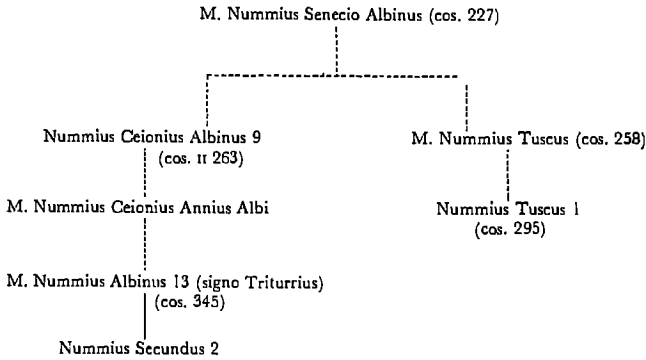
M. Nummius Senecio Albinus (cos. 227)

Nummius Ceionius Albinus 9 (cos. II 263)

M. Nummius Tuscus (cos. 258)

M. Nummius Ceionius Annius Albi

Nummius Tuscus 1 (cos. 295)

M. Nummius Albinus 13 (signo Triturrius) (cos. 345)

Nummius Secundus 2